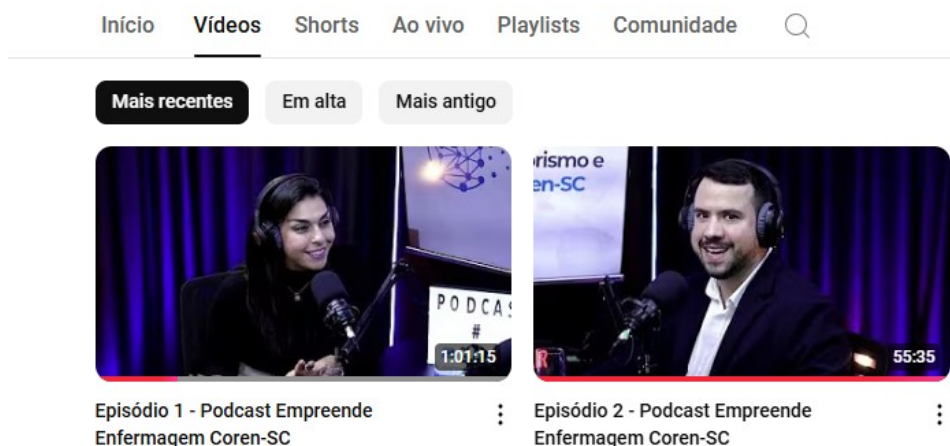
Início Vídeos Shorts Ao vivo Playlists Comunidade

Mais recentes Em alta Mais antigo

PODCAS
#
1:01:15

Episódio 1 - Podcast Empreende Enfermagem Coren-SC

rismo e
en-SC
55:35

Episódio 2 - Podcast Empreende Enfermagem Coren-SC